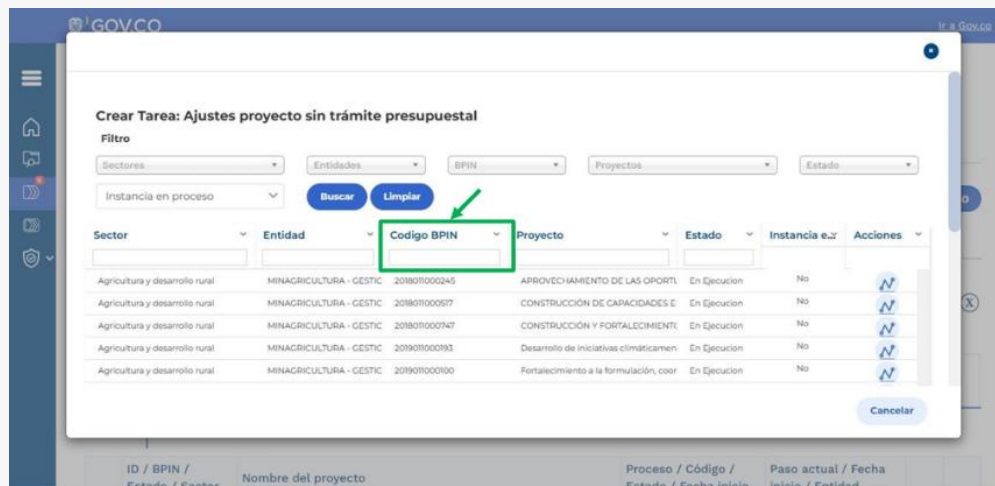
GOV.CO

Ir a Gov.co

Crear Tarea: Ajustes proyecto sin trámite presupuestal

Filtro

Sectores

Entidades

BPIN

Proyectos

Estado

Instancia en proceso

Buscar

Limpiar

| Sector | Entidad | Codigo BPIN | Proyecto | Estado | Instancia e.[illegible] | Acciones |
|---|---|---|---|---|---|---|
| | | | | | | |
| Agricultura y desarrollo rural | MINAGRICULTURA - GESTIC | 2018011000245 | APROVECHAMIENTO DE LAS OPORTU | En Ejecucion | No | |
| Agricultura y desarrollo rural | MINAGRICULTURA - GESTIC | 2018011000517 | CONSTRUCCIÓN DE CAPACIDADES E | En Ejecucion | No | |
| Agricultura y desarrollo rural | MINAGRICULTURA - GESTIC | 2018011000747 | CONSTRUCCIÓN Y FORTALECIMIENT | En Ejecucion | No | |
| Agricultura y desarrollo rural | MINAGRICULTURA - GESTIC | 2019011000193 | Desarrollo de iniciativas climáticamen | En Ejecucion | No | |
| Agricultura y desarrollo rural | MINAGRICULTURA - GESTIC | 2019011000100 | Fortalecimiento a la formulación, coor | En Ejecucion | No | |

Cancelar

ID / BPIN / Estado / Sector

Nombre del proyecto

Proceso / Código / Estado / Fecha inicio

Paso actual / Fecha inicio / Entidad